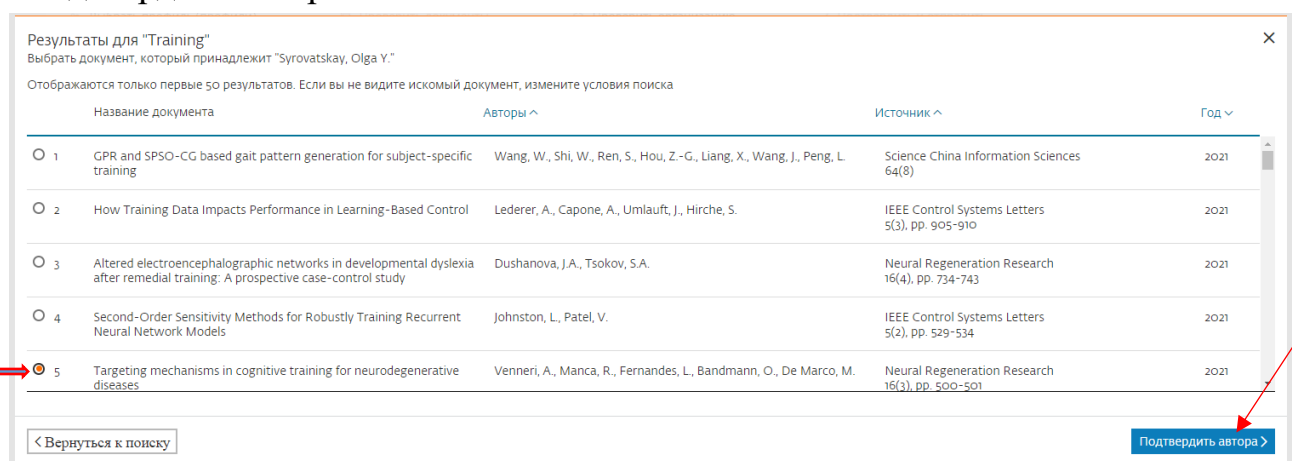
Результаты для "Training"
Выбрать документ, который принадлежит "Syrovatskay, Olga Y."

Отображаются только первые 50 результатов. Если вы не видите искомый документ, измените условия поиска

×

| | Название документа | Авторы ^ | Источник ^ | Год ⌄ |
|---|---|---|---|---|
| 1 | GPR and SPSO-CG based gait pattern generation for subject-specific training | Wang, W., Shi, W., Ren, S., Hou, Z.-G., Liang, X., Wang, J., Peng, L. | Science China Information Sciences 64(8) | 2021 |
| 2 | How Training Data Impacts Performance in Learning-Based Control | Lederer, A., Capone, A., Umlauft, J., Hirche, S. | IEEE Control Systems Letters 5(3), pp. 905-910 | 2021 |
| 3 | Altered electroencephalographic networks in developmental dyslexia after remedial training: A prospective case-control study | Dushanova, J.A., Tsokov, S.A. | Neural Regeneration Research 16(4), pp. 734-743 | 2021 |
| 4 | Second-Order Sensitivity Methods for Robustly Training Recurrent Neural Network Models | Johnston, L., Patel, V. | IEEE Control Systems Letters 5(2), pp. 529-534 | 2021 |
| 5 | Targeting mechanisms in cognitive training for neurodegenerative diseases | Venneri, A., Manca, R., Fernandes, L., Bandmann, O., De Marco, M. | Neural Regeneration Research 16(3), pp. 500-501 | 2021 |

< Вернуться к поиску

Подтвердить автора >